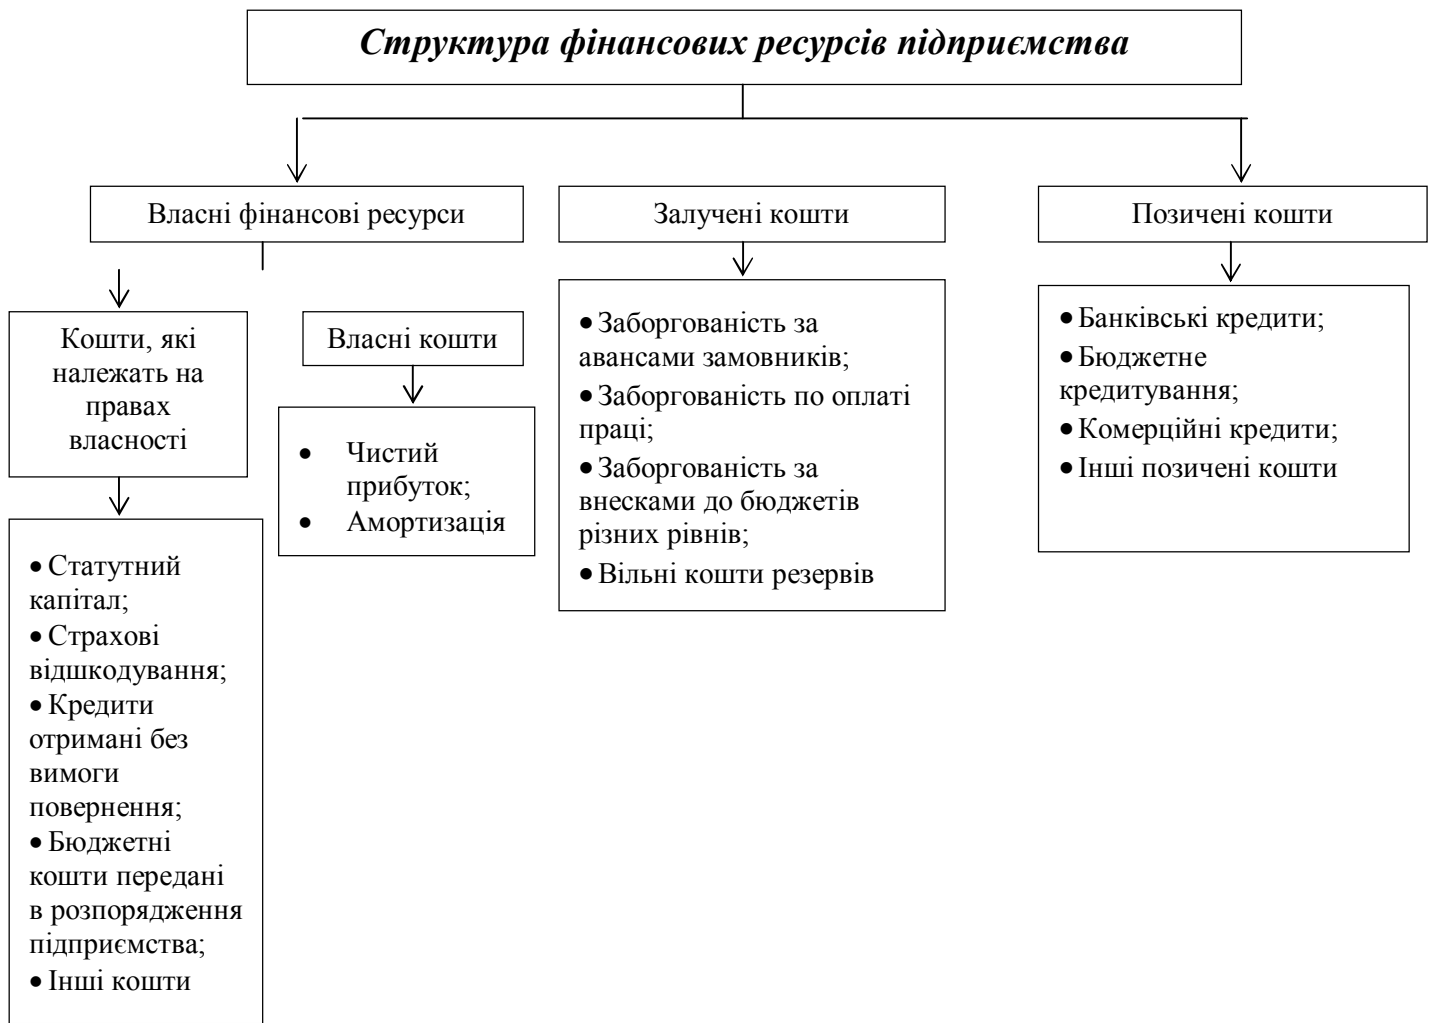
Структура фінансових ресурсів підприємства

Власні фінансові ресурси

Залучені кошти

Позичені кошти

Кошти, які належать на правах власності

Власні кошти

• Чистий прибуток;
• Амортизація

• Статутний капітал;
• Страхові відшкодування;
• Кредити отримані без вимоги повернення;
• Бюджетні кошти передані в розпорядження підприємства;
• Інші кошти

• Заборгованість за авансами замовників;
• Заборгованість по оплаті праці;
• Заборгованість за внесками до бюджетів різних рівнів;
• Вільні кошти резервів

• Банківські кредити;
• Бюджетне кредитування;
• Комерційні кредити;
• Інші позичені кошти